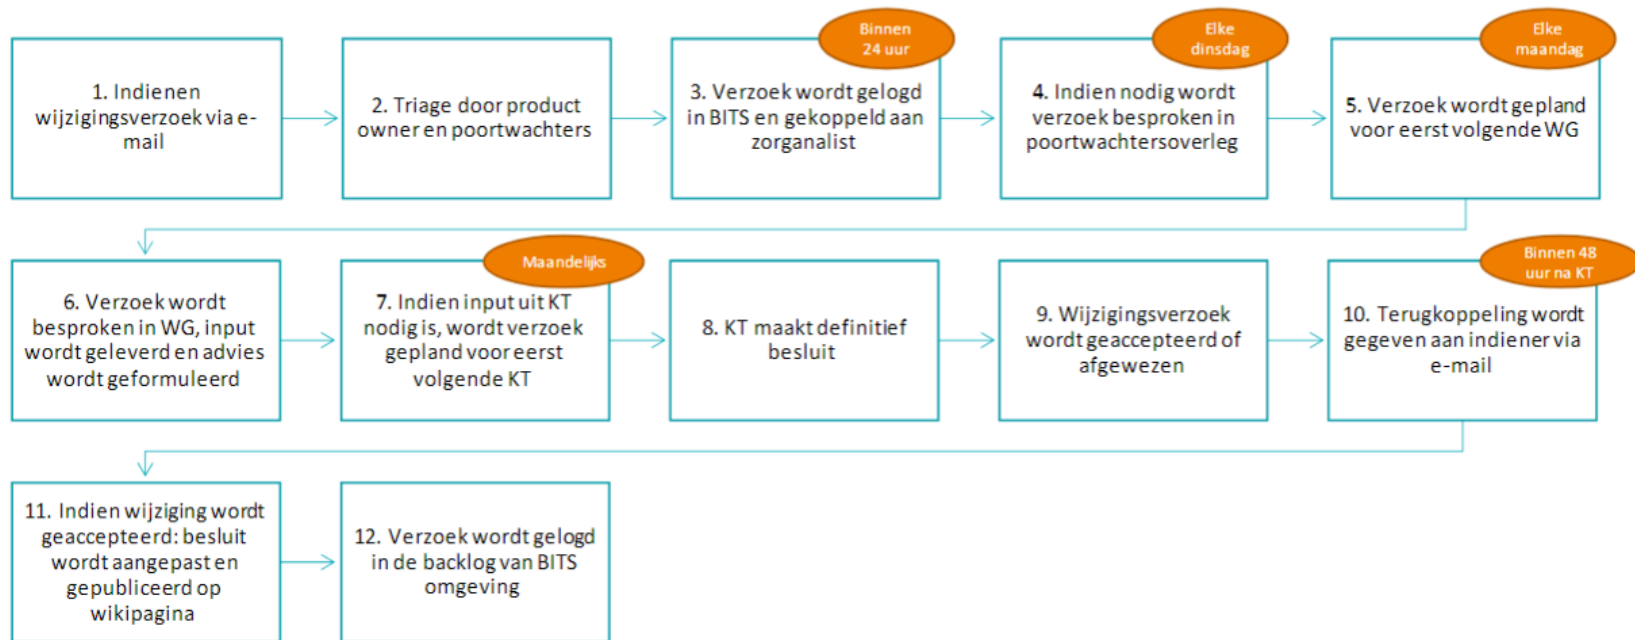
1. Indienen wijzigingsverzoek via e-mail

2. Triage door product owner en poortwachters

Binnen 24 uur

3. Verzoek wordt gelogd in BITS en gekoppeld aan zorganalist

Elke dinsdag

4. Indien nodig wordt verzoek besproken in poortwachtersoverleg

Elke maandag

5. Verzoek wordt gepland voor eerst volgende WG

6. Verzoek wordt besproken in WG, input wordt geleverd en advies wordt geformuleerd

Maandelijks

7. Indien input uit KT nodig is, wordt verzoek gepland voor eerst volgende KT

8. KT maakt definitief besluit

9. Wijzigingsverzoek wordt geaccepteerd of afgewezen

Binnen 48 uur na KT

10. Terugkoppeling wordt gegeven aan indiener via e-mail

11. Indien wijziging wordt geaccepteerd: besluit wordt aangepast en gepubliceerd op wikipagina

12. Verzoek wordt gelogd in de backlog van BITS omgeving